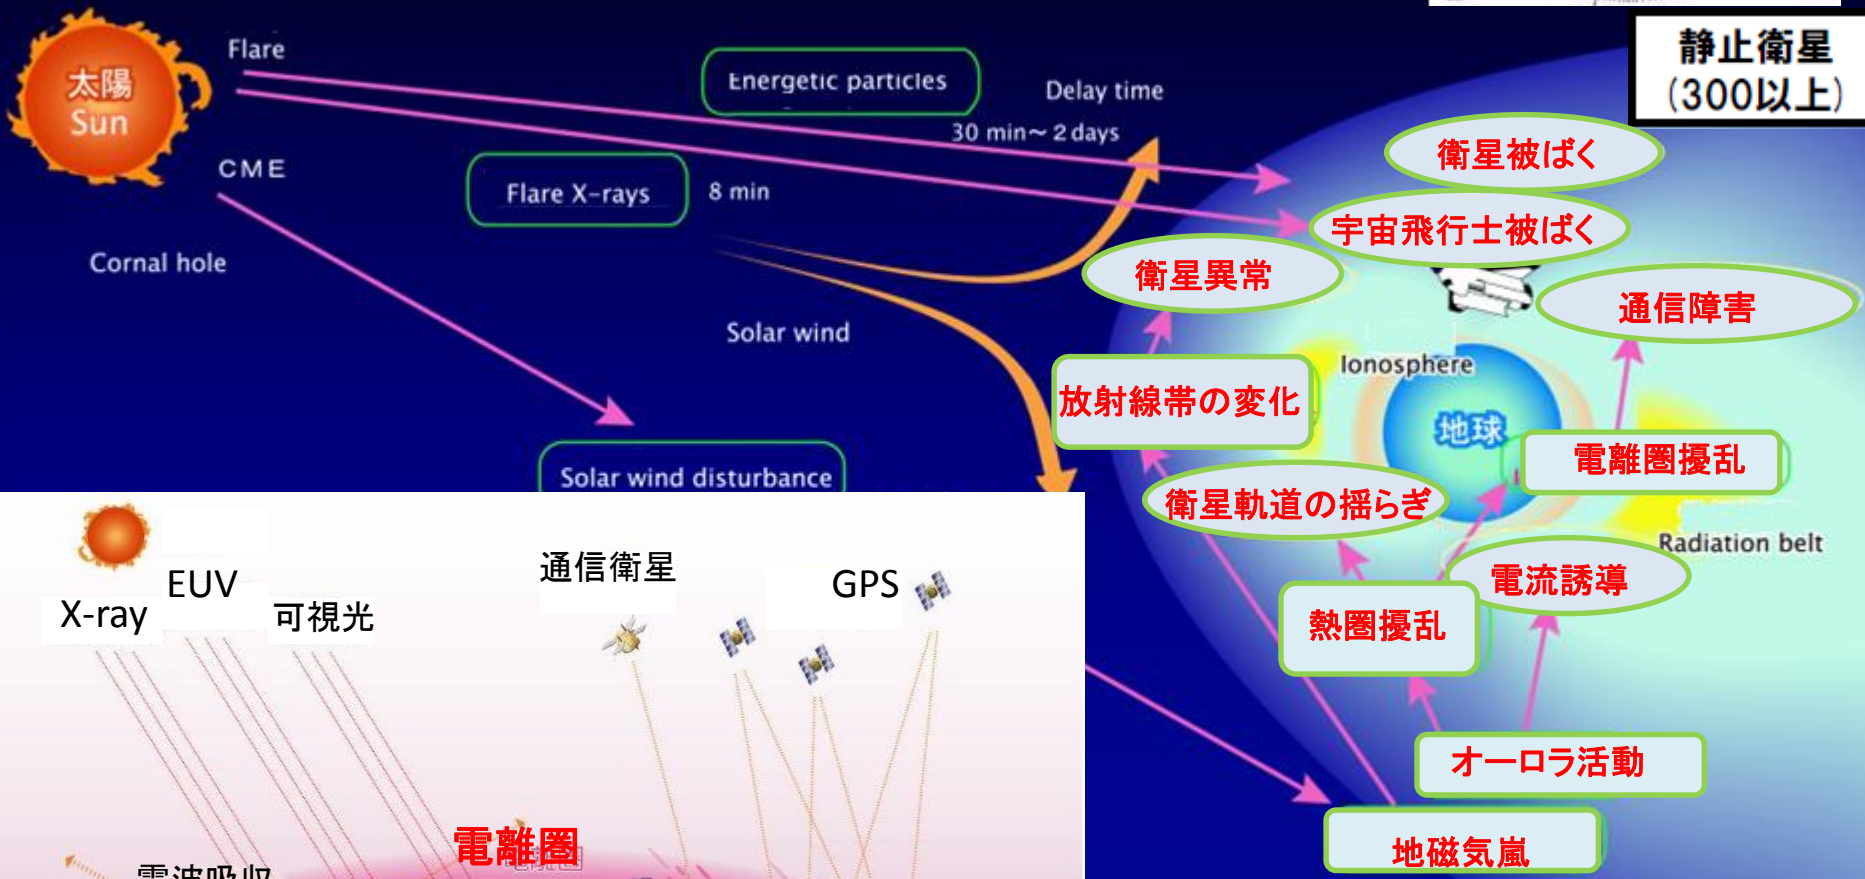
太陽
Sun

Flare

Energetic particles

Delay time

30 min～2 days

CME

Flare X-rays

8 min

Cornal hole

Solar wind

Solar wind disturbance

静止衛星
(300以上)

衛星被ばく

宇宙飛行士被ばく

衛星異常

通信障害

放射線帯の変化

Ionosphere

地球

電離圏擾乱

衛星軌道の揺らぎ

Radiation belt

電流誘導

熱圏擾乱

オーロラ活動

地磁気嵐

X-ray

EUV

可視光

通信衛星

GPS

電離圏

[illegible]